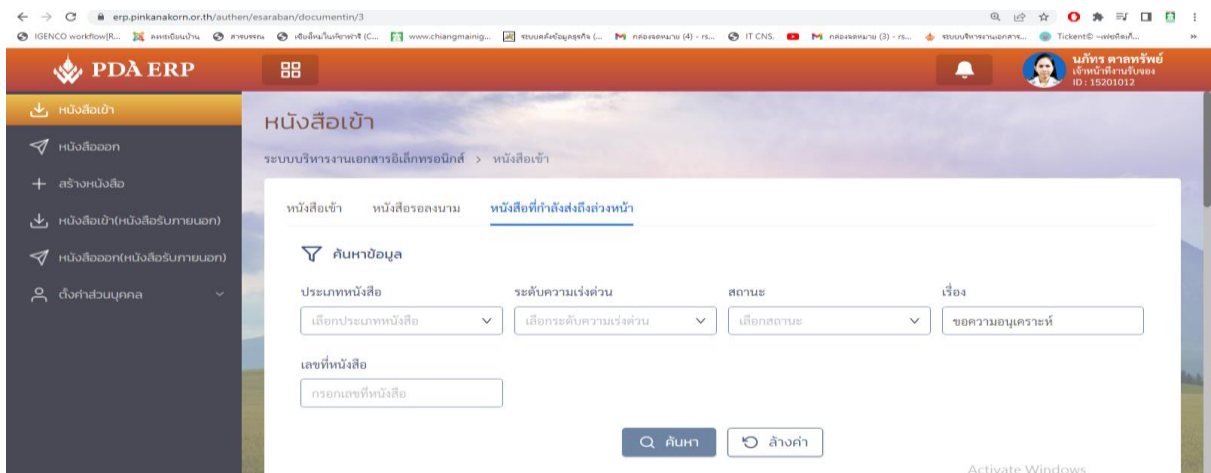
erp.pinkanakorn.or.th/authen/esaraban/documentin/3

IGENCO workflow(R... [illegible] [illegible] www.chiangmainig... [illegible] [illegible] IT CNS. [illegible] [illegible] Tickent© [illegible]

PDA ERP

นภัทร ศาลทรัพย์
เจ้าหน้าที่งานรับของ
ID : 15201012

หนังสือเข้า
หนังสือออก
สร้างหนังสือ
หนังสือเข้า(หนังสือรับภายนอก)
หนังสือออก(หนังสือรับภายนอก)
ตั้งค่าส่วนบุคคล

หนังสือเข้า

ระบบบริหารงานเอกสารอิเล็กทรอนิกส์ > หนังสือเข้า

หนังสือเข้า หนังสือรอลงนาม หนังสือที่กำลังส่งถึงล่วงหน้า

ค้นหาข้อมูล

ประเภทหนังสือ
เลือกประเภทหนังสือ

ระดับความเร่งด่วน
เลือกระดับความเร่งด่วน

สถานะ
เลือกสถานะ

เรื่อง
ขอความอนุเคราะห์

เลขที่หนังสือ
กรอกเลขที่หนังสือ

ค้นหา ล้างค่า

Activate Windows